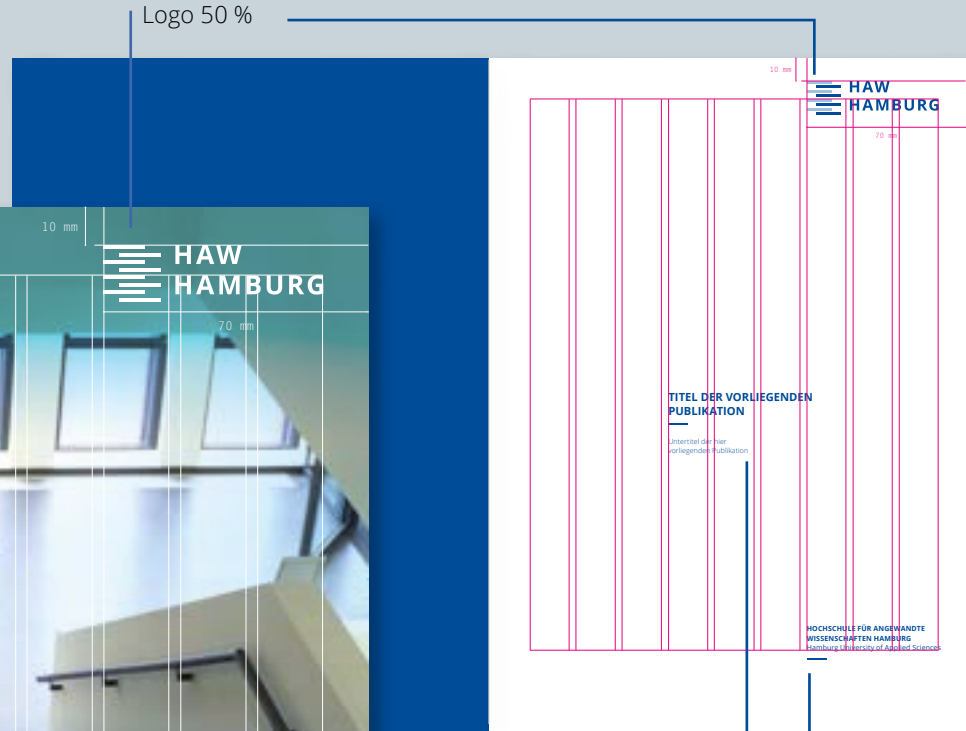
Logo 50 %

10 mm

HAW
HAMBURG

70 mm

10 mm

HAW
HAMBURG

70 mm

TITEL DER VORLIEGENDEN PUBLIKATION

Untertitel der hier vorliegenden Publikation

HOCHSCHULE FÜR ANGEWANDTE WISSENSCHAFTEN HAMBURG
Hamburg University of Applied Sciences